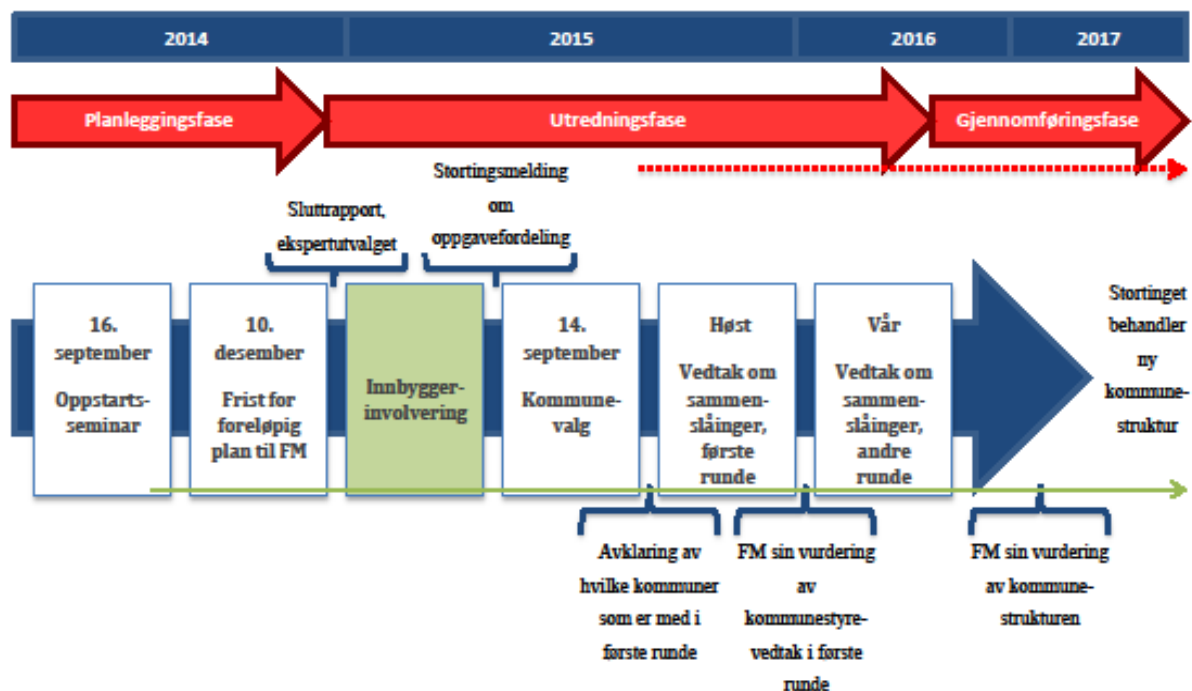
2014 | 2015 | 2016 | 2017

Planleggingsfase

Utredningsfase

Gjennomføringsfase

Sluttrapport, ekspertutvalget

Stortingsmelding om oppgavefordeling

16. september

Oppstartsseminar

10. desember

Frist for foreløpig plan til FM

Innbyggerinvolvering

14. september

Kommunevalg

Høst

Vedtak om sammenslåinger, første runde

Vår

Vedtak om sammenslåinger, andre runde

Stortinget behandler ny kommunestruktur

Avklaring av hvilke kommuner som er med i første runde

FM sin vurdering av kommunestyrevedtak i første runde

FM sin vurdering av kommunestrukturen